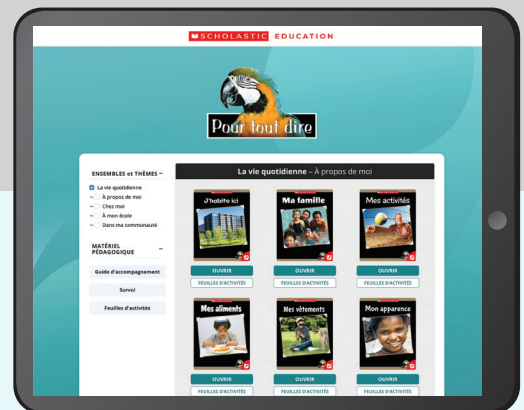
SCHOLASTIC EDUCATION

Pour tout dire

ENSEMBLES et THÈMES –
La vie quotidienne
À propos de moi
Chez moi
À mon école
Dans ma communauté

MATÉRIEL PÉDAGOGIQUE –
Guide d'accompagnement
Survol
Feuilles d'activités

La vie quotidienne – À propos de moi

J'habite ici
OUVRIR
FEUILLES D'ACTIVITÉS

Ma famille
OUVRIR
FEUILLES D'ACTIVITÉS

Mes activités
OUVRIR
FEUILLES D'ACTIVITÉS

Mes aliments
OUVRIR
FEUILLES D'ACTIVITÉS

Mes vêtements
OUVRIR
FEUILLES D'ACTIVITÉS

Mon apparence
OUVRIR
FEUILLES D'ACTIVITÉS